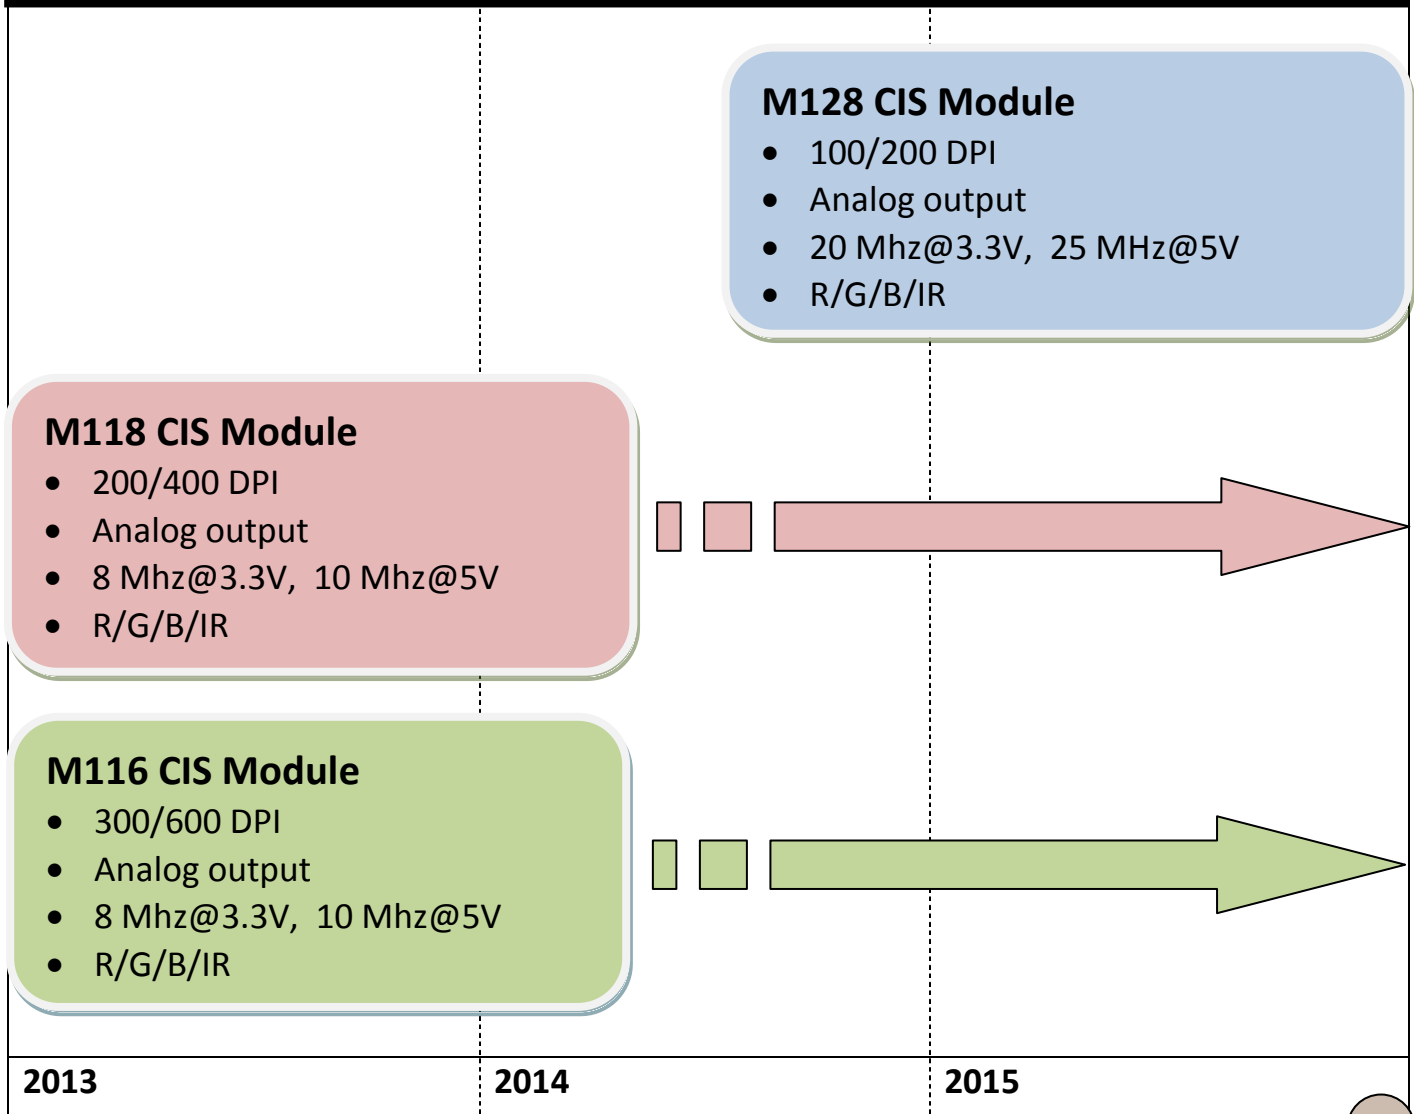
M128 CIS Module
- 100/200 DPI
- Analog output
- 20 Mhz@3.3V, 25 MHz@5V
- R/G/B/IR

M118 CIS Module
- 200/400 DPI
- Analog output
- 8 Mhz@3.3V, 10 Mhz@5V
- R/G/B/IR

M116 CIS Module
- 300/600 DPI
- Analog output
- 8 Mhz@3.3V, 10 Mhz@5V
- R/G/B/IR

2013
2014
2015